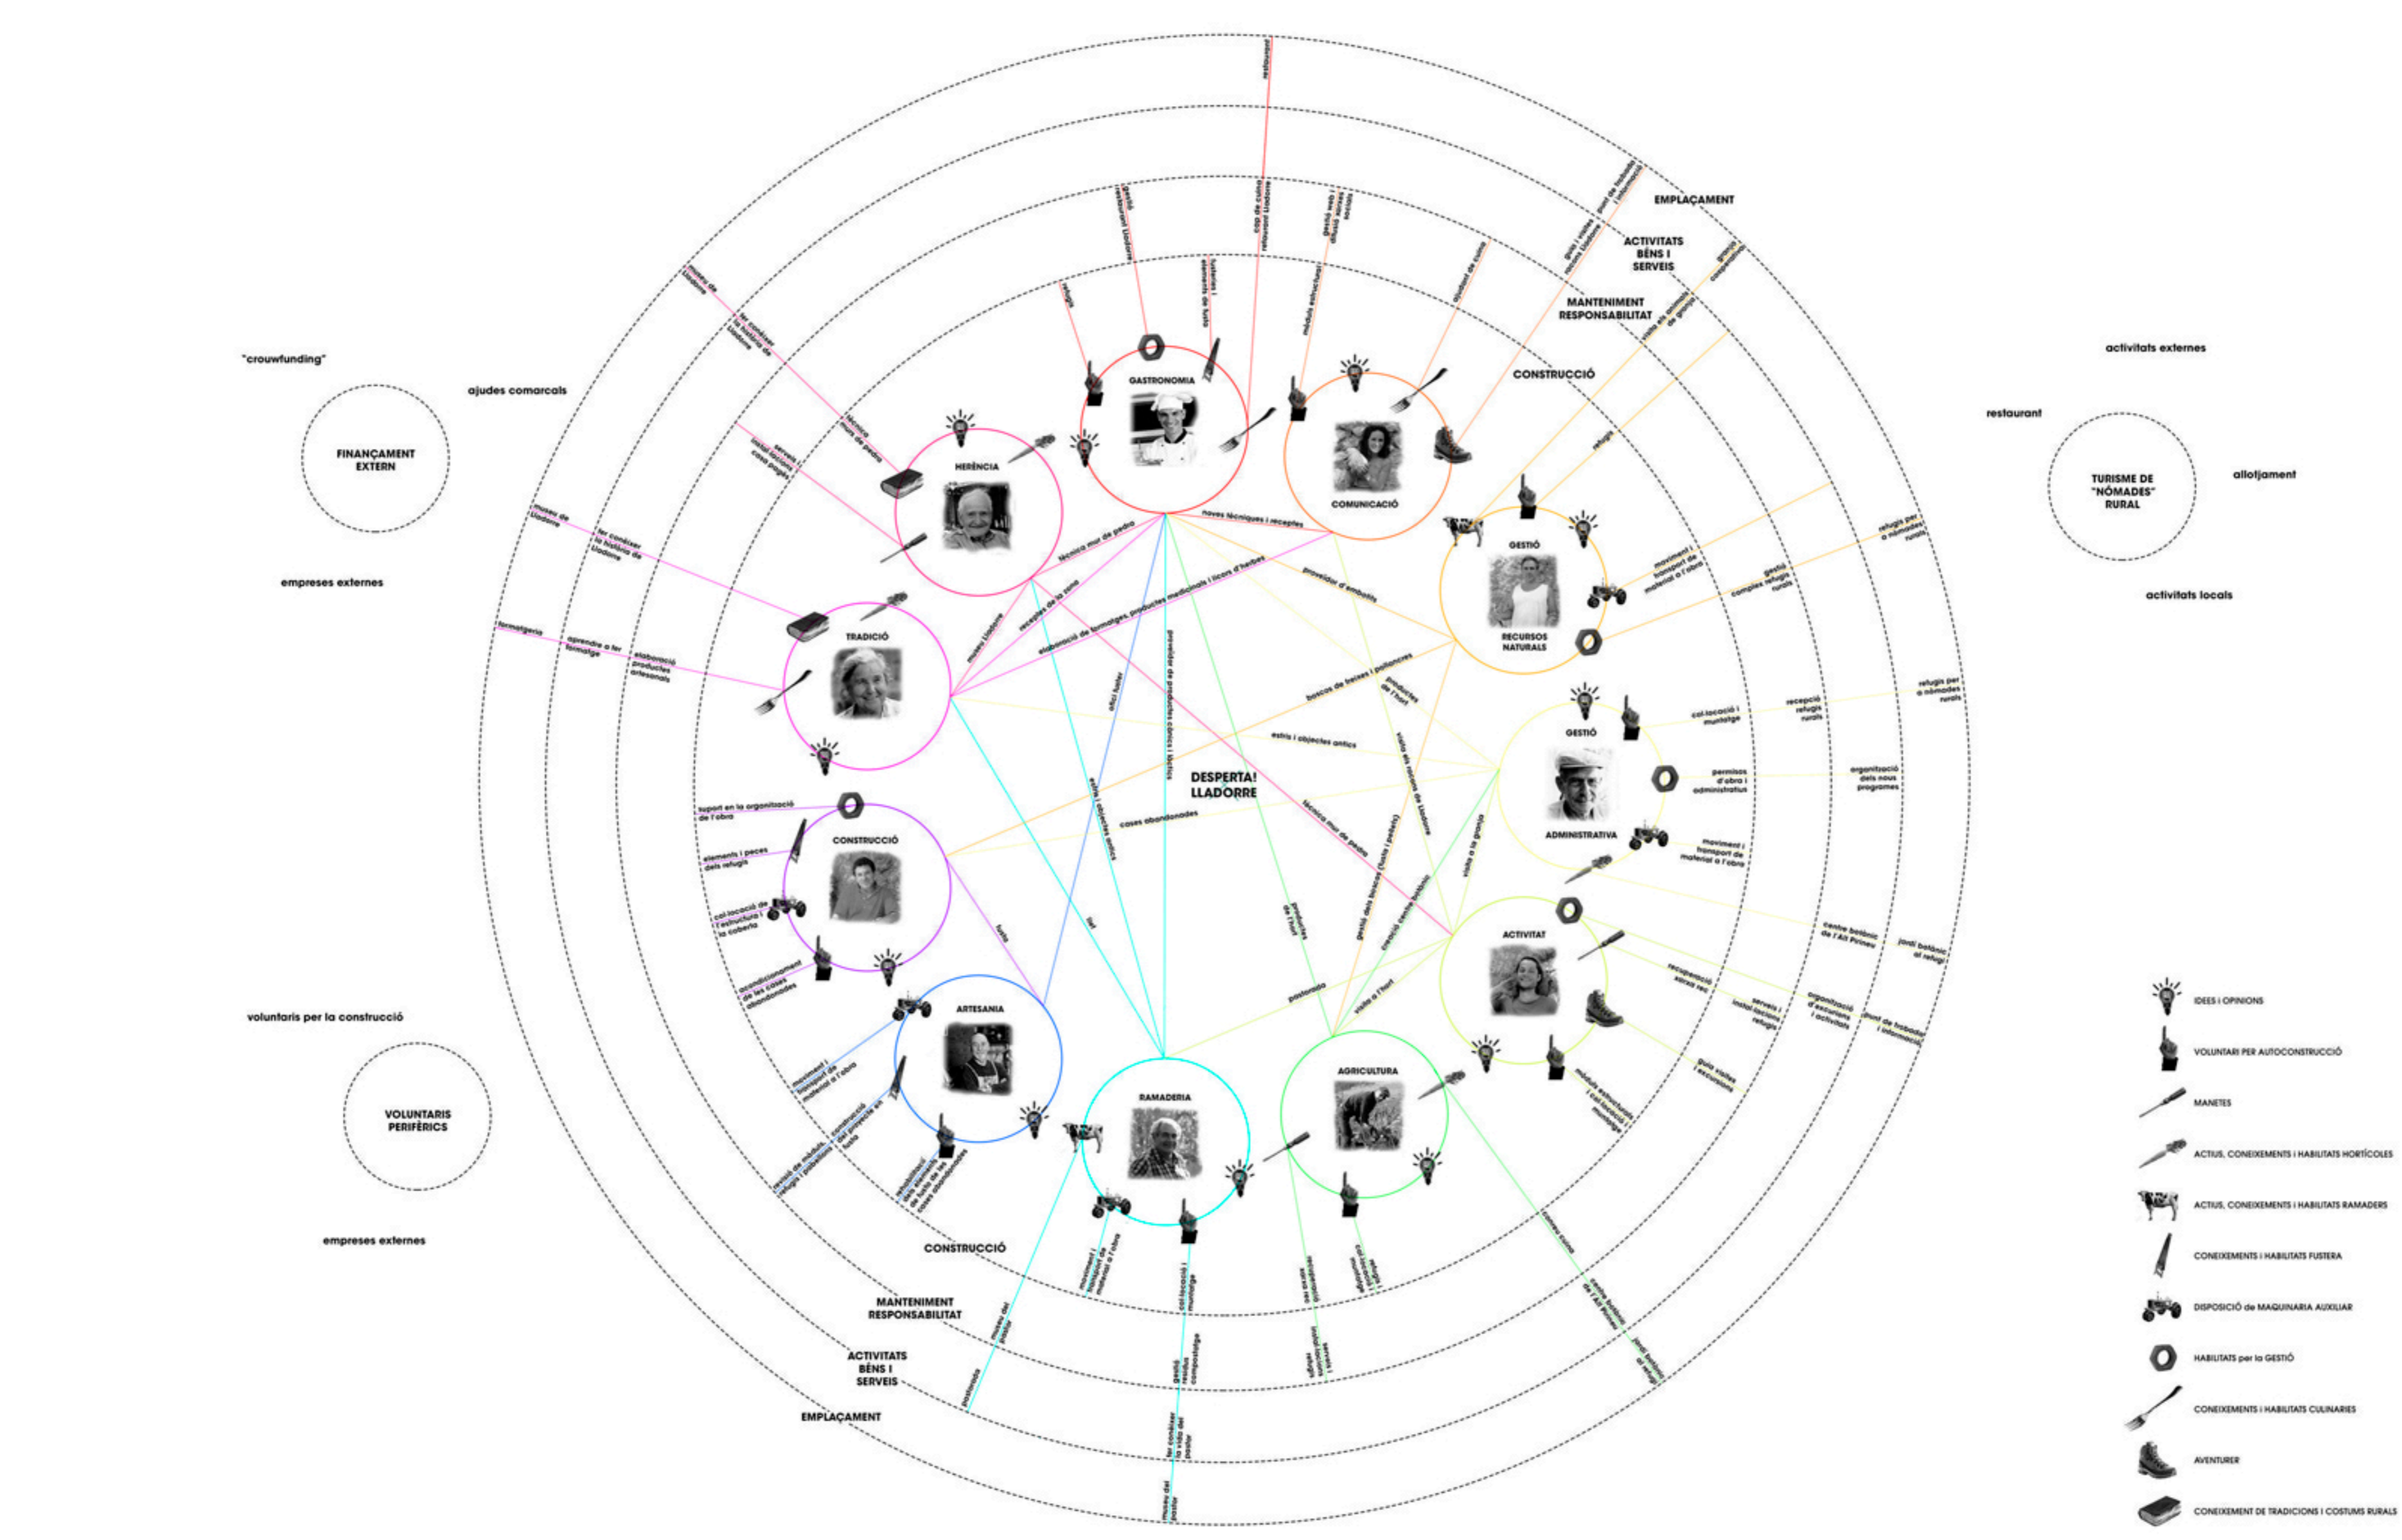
DESPERTA! LLADORRE

GASTRONOMIA
COMUNICACIÓ
GESTIÓ
RECURSOS NATURALS
GESTIÓ
ADMINISTRATIVA
ACTIVITAT
AGRICULTURA
RAMADERIA
ARTESANIA
CONSTRUCCIÓ
TRADICIÓ
HERÈNCIA

EMPLAÇAMENT
ACTIVITATS BÉNS I SERVEIS
MANTENIMENT RESPONSABILITAT
CONSTRUCCIÓ

CONSTRUCCIÓ
MANTENIMENT RESPONSABILITAT
ACTIVITATS BÉNS I SERVEIS
EMPLAÇAMENT

"crouwfunding"
ajudes comarcals
FINANÇAMENT EXTERN
empreses externes

voluntaris per la construcció
VOLUNTARIS PERIFÈRICS
empreses externes

activitats externes
restaurant
TURISME DE "NÒMADES" RURAL
allotjament
activitats locals

restaurant
gestió restaurant Lladorre
cap de cuina restaurant Lladorre
gestió web difusió xarxes socials
mòduls estructurals
qualitat del treball
guia visites
punt de trobada
refugis
tècnica mur de pedra
noves tècniques i receptes
proveïdor d'ambients
elaboració de formatges, productes medicinals i licors d'herbes
receptes de la zona
menús Lladorre
ofici farter
productes càrnics i làctics
estris i objectes antics
boscos de tecs i gallineres
productes de l'hort
visita als masos de Lladorre
tècnica mur de pedra
cases abandonades
museu de Lladorre
fer conèixer la història de Lladorre
servei instal·lacions i cases pagès
aprendre a fer formatge
formatgeria
elaboració productes artesanals
suport en la organització de l'obra
elements i peces dels refugis
col·locació de l'estructura i la coberta
acondicionament de les cases abandonades
moviment i transport de material a l'obra
recepció refugis rurals
refugis per a nòmades rurals
gestió complexos refugis rurals
col·locació i muntatge
permisos d'obra i administratius
organització dels nous programes
moviment i transport de material a l'obra
centre botànic de l'Alt Pirineu
jardí botànic al refugi
recuperació zones rec
organització d'excursions i activitats
servei instal·lacions refugis
guia visites i excursions
mòduls estructurals i col·locació i muntatge
pasturada
visita a l'hort
gestió dels horts
productes de l'hort
visita a la granja
moviment i transport de material a l'obra
col·locació i muntatge
gestió residus compostatge
fer conèixer la vida del pastor
museu del pastor
pasturada
museu del pastor
reconstrucció de les cases
rehabilitació de cases abandonades
servei instal·lacions refugis
jardí botànic al refugi
centre botànic

IDEES I OPINIONS
VOLUNTARI PER AUTOCONSTRUCCIÓ
MANETES
ACTIUS, CONEIXEMENTS i HABILITATS HORTÍCOLES
ACTIUS, CONEIXEMENTS i HABILITATS RAMADERS
CONEIXEMENTS i HABILITATS FUSTERA
DISPOSICIÓ de MAQUINARIA AUXILIAR
HABILITATS per la GESTIÓ
CONEIXEMENTS i HABILITATS CULINARIES
AVENTURER
CONEIXEMENT DE TRADICIONS I COSTUMS RURALS